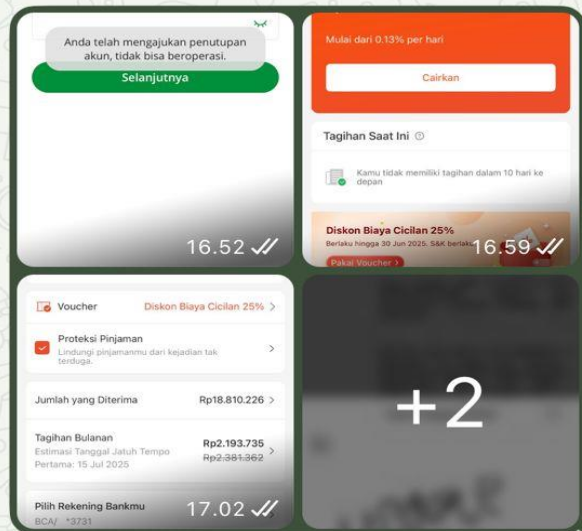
Anda telah mengajukan penutupan akun, tidak bisa beroperasi.

Selanjutnya

16.52

Mulai dari 0.13% per hari

Cairkan

Tagihan Saat Ini

Kamu tidak memiliki tagihan dalam 10 hari ke depan

Diskon Biaya Cicilan 25%

Berlaku hingga 30 Jun 2025. S&K berlaku

Pakai Voucher >

16.59

Voucher

Diskon Biaya Cicilan 25% >

Proteksi Pinjaman

Lindungi pinjamanmu dari kejadian tak terduga.

Jumlah yang Diterima

Rp18.810.226 >

Tagihan Bulanan

Estimasi Tanggal Jatuh Tempo Pertama: 15 Jul 2025

Rp2.193.735

Rp2.381.362

Pilih Rekening Bankmu

BCA/ *3731

17.02

+2